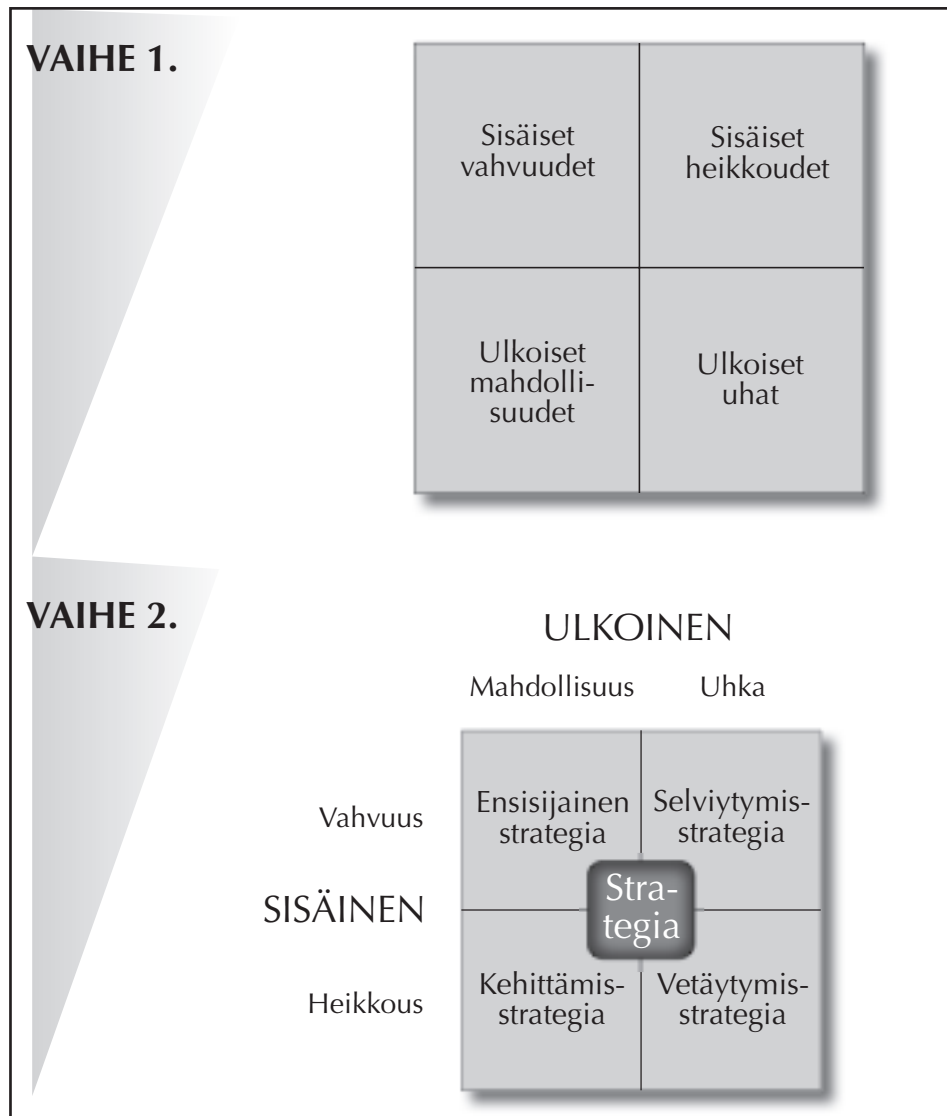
VAIHE 1.

Sisäiset vahvuudet

Sisäiset heikkoudet

Ulkoiset mahdollisuudet

Ulkoiset uhat

VAIHE 2.

ULKOINEN

Mahdollisuus

Uhka

Vahvuus

SISÄINEN

Heikkous

Ensisijainen strategia

Selviytymisstrategia

Strategia

Kehittämisstrategia

Vetäytymisstrategia